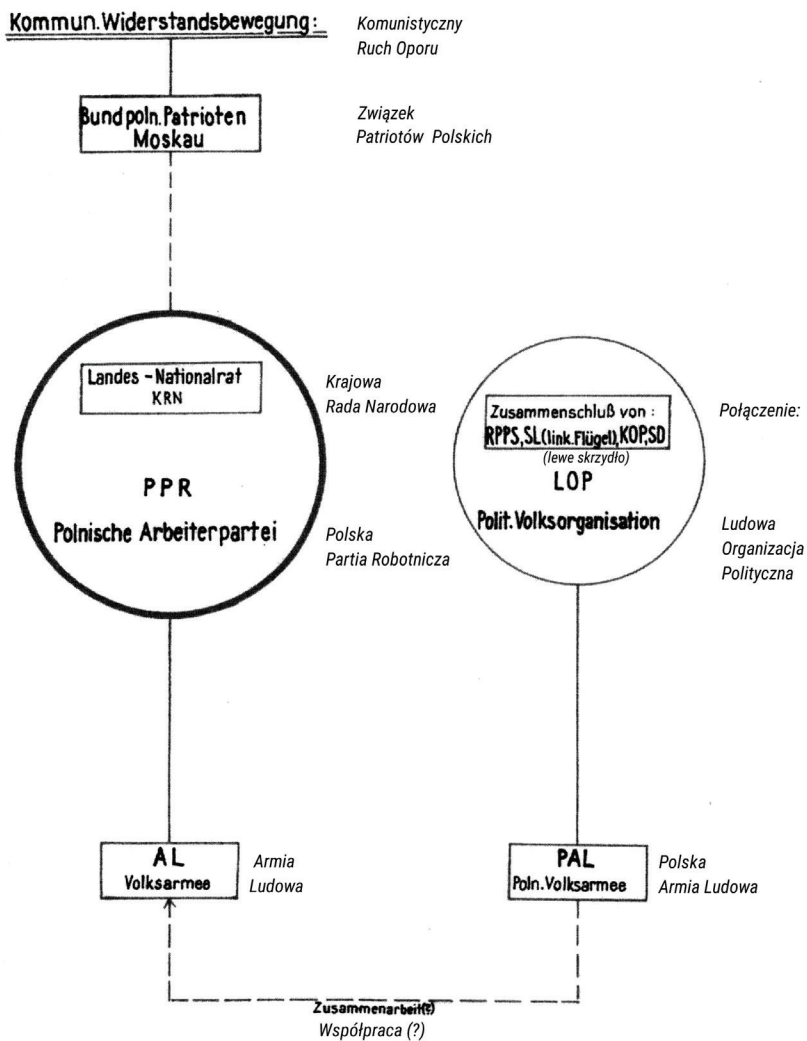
Kommun. Widerstandsbewegung:

Komunistyczny Ruch Oporu

Bund poln. Patrioten Moskau

Związek Patriotów Polskich

Landes-Nationalrat KRN

Krajowa Rada Narodowa

PPR

Polnische Arbeiterpartei

Polska Partia Robotnicza

Zusammenschluß von: RPPS, SL (link. Flügel), KOP, SD

(lewe skrzydło)

Połączenie:

LOP

Polit. Volksorganisation

Ludowa Organizacja Polityczna

AL

Volksarmee

Armia Ludowa

PAL

Poln. Volksarmee

Polska Armia Ludowa

Zusammenarbeit(?)

Współpraca (?)